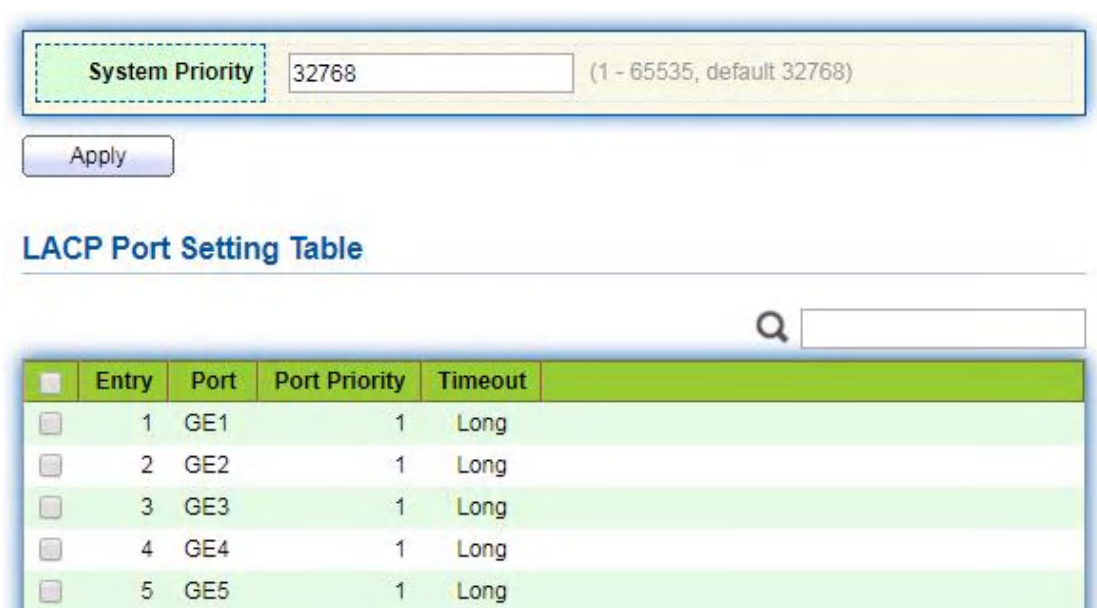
System Priority 32768 (1 - 65535, default 32768)

Apply

LACP Port Setting Table

| | Entry | Port | Port Priority | Timeout |
|---|---|---|---|---|
| | 1 | GE1 | 1 | Long |
| | 2 | GE2 | 1 | Long |
| | 3 | GE3 | 1 | Long |
| | 4 | GE4 | 1 | Long |
| | 5 | GE5 | 1 | Long |